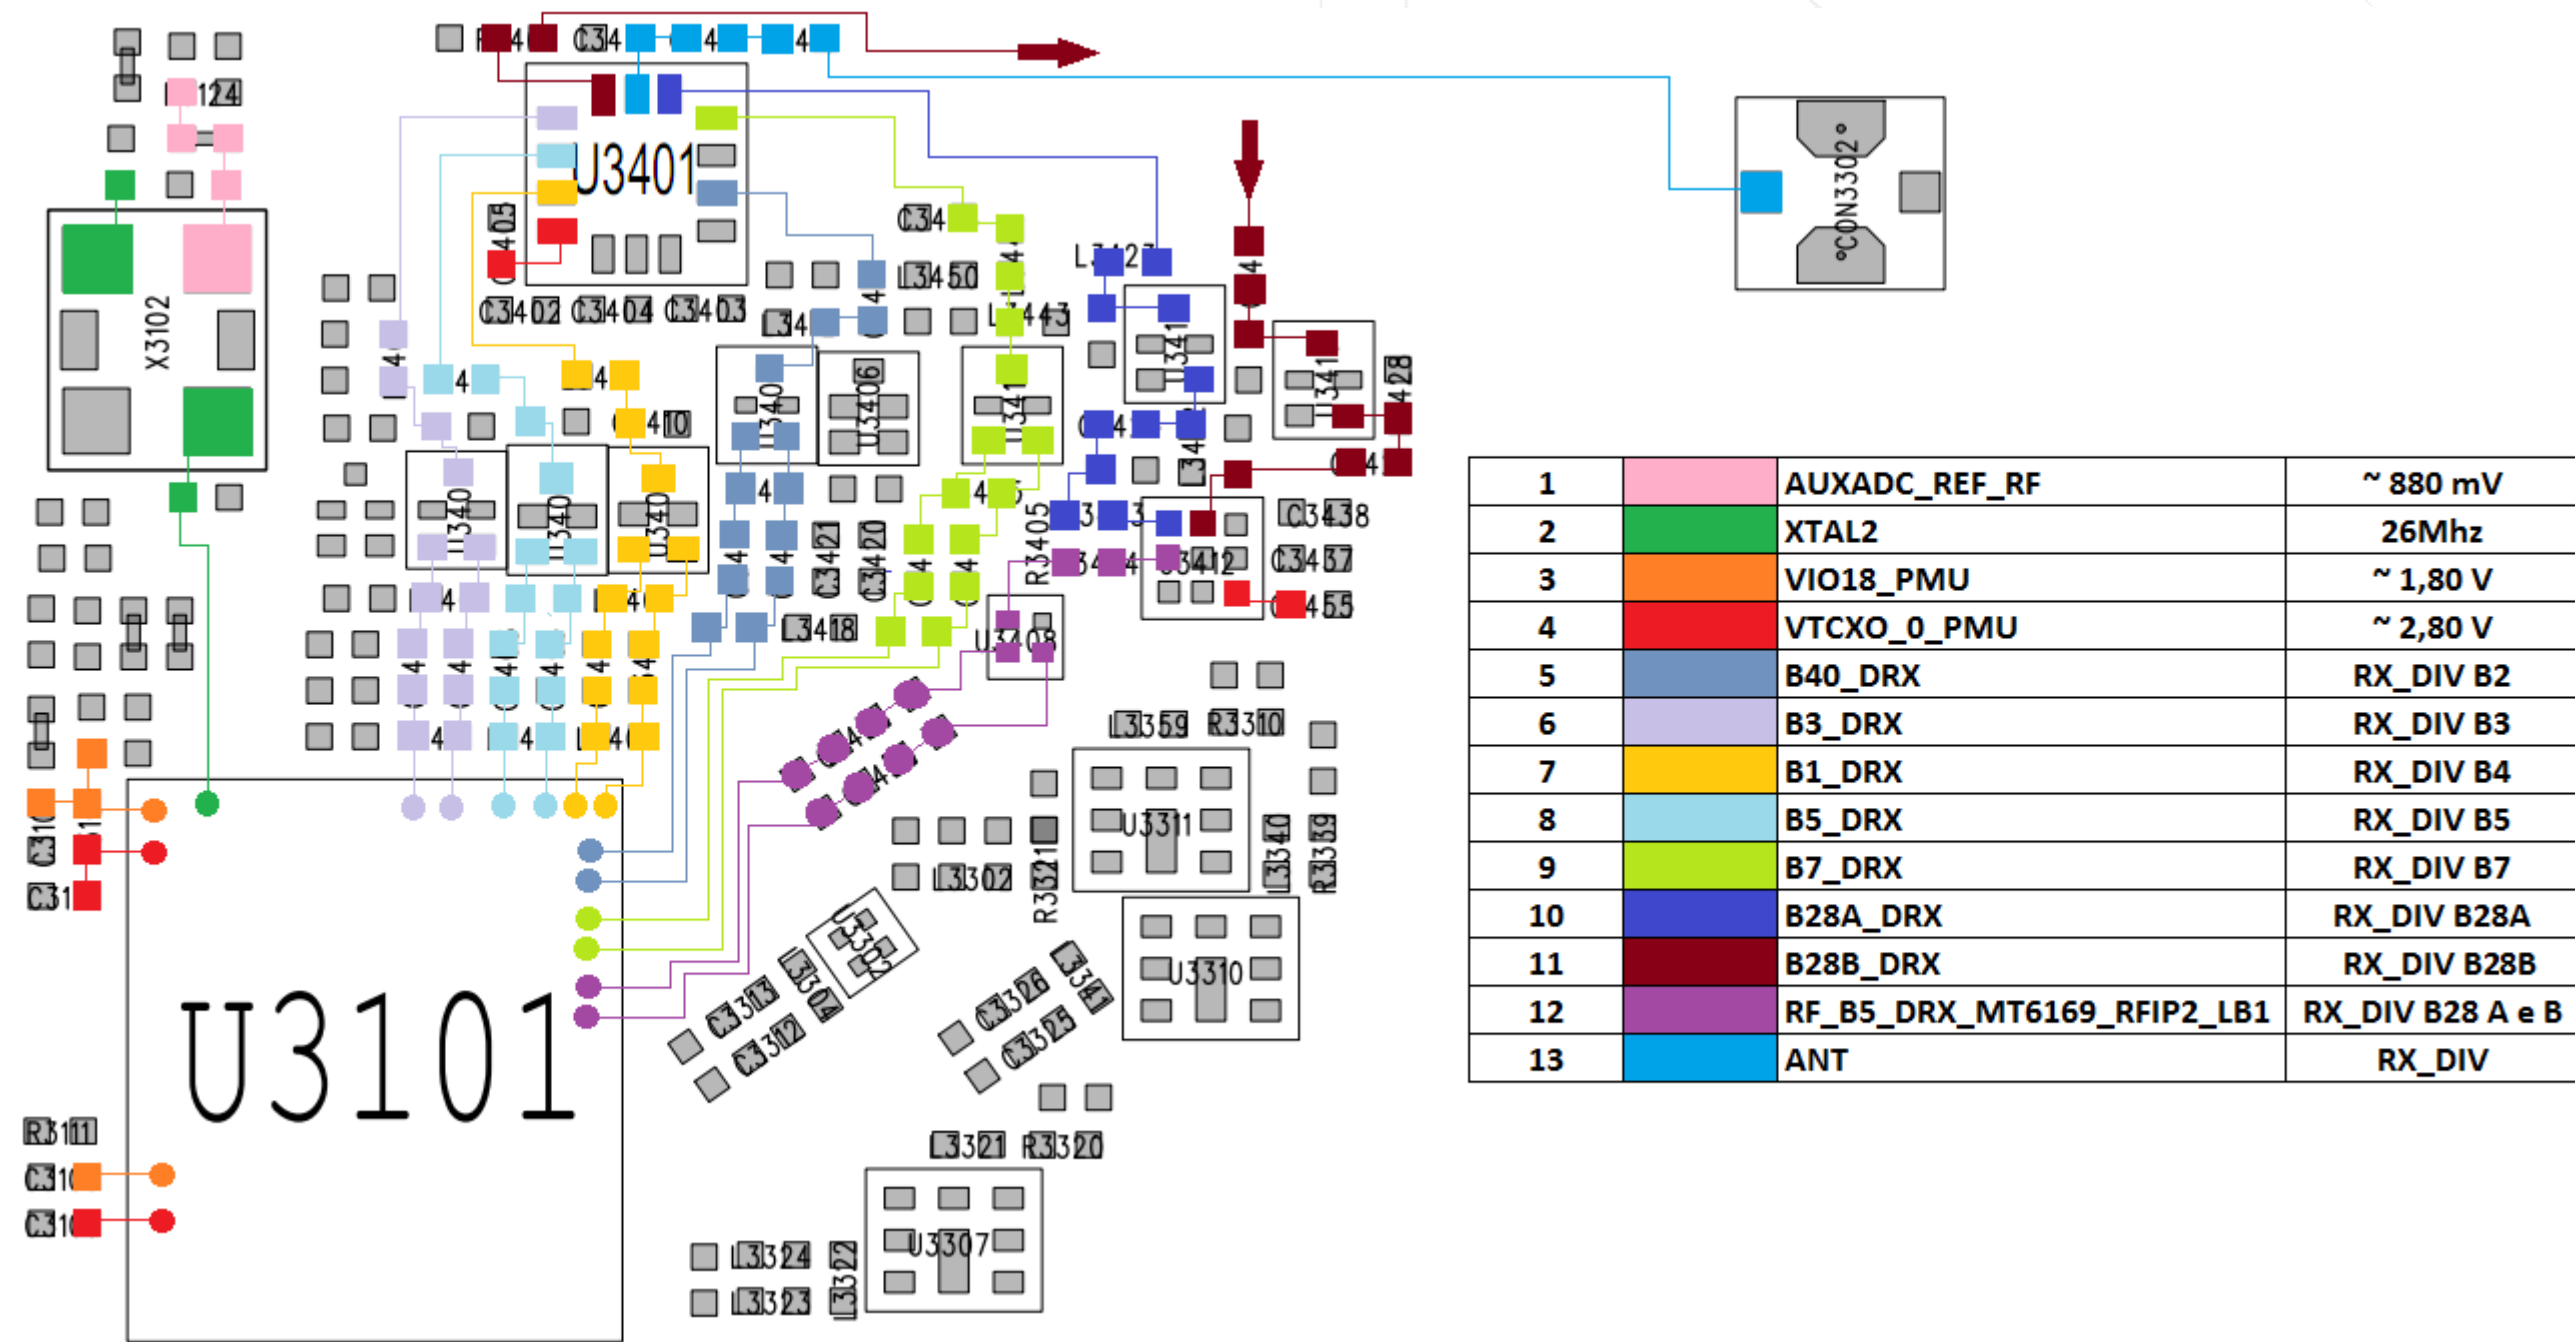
R34 C34 4 4
124
U3401
X3102
C3402 C3404 C3403
C34
L3450
L3427
L3443
CON3302
U3406
U340
U341
U341
U341
U340
U340
U340
C3421 C3420
C3438
C3437
C3455
R3405
U3412
U3408
C3418
L3359 R3310
U3311
L3340 R3359
L3302
R3321
U3310
C3313 C3312
U3302
C3326 C3325
L3321 R3320
U3307
L3324 L3323 L3322
U3101
R3111
C31
C31
C31
C31

| 1 | | AUXADC_REF_RF | ~ 880 mV |
|---|---|---|---|
| 2 | | XTAL2 | 26Mhz |
| 3 | | VIO18_PMU | ~ 1,80 V |
| 4 | | VTCXO_0_PMU | ~ 2,80 V |
| 5 | | B40_DRX | RX_DIV B2 |
| 6 | | B3_DRX | RX_DIV B3 |
| 7 | | B1_DRX | RX_DIV B4 |
| 8 | | B5_DRX | RX_DIV B5 |
| 9 | | B7_DRX | RX_DIV B7 |
| 10 | | B28A_DRX | RX_DIV B28A |
| 11 | | B28B_DRX | RX_DIV B28B |
| 12 | | RF_B5_DRX_MT6169_RFIP2_LB1 | RX_DIV B28 A e B |
| 13 | | ANT | RX_DIV |